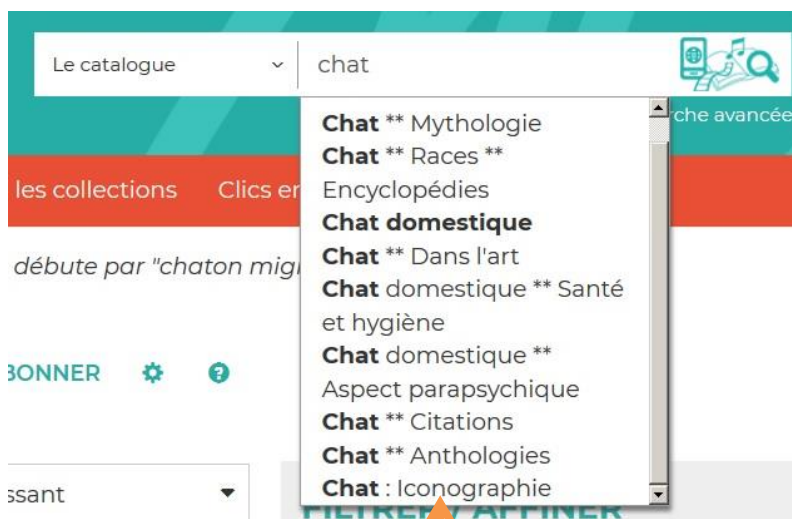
Le catalogue

chat

rche avancée

les collections Clics er

débute par "chaton migi

BONNER

ssant

Chat ** Mythologie
Chat ** Races ** Encyclopédies
Chat domestique
Chat ** Dans l'art
Chat domestique ** Santé et hygiène
Chat domestique ** Aspect parapsychique
Chat ** Citations
Chat ** Anthologies
Chat : Iconographie

FILTRER / AFFINER